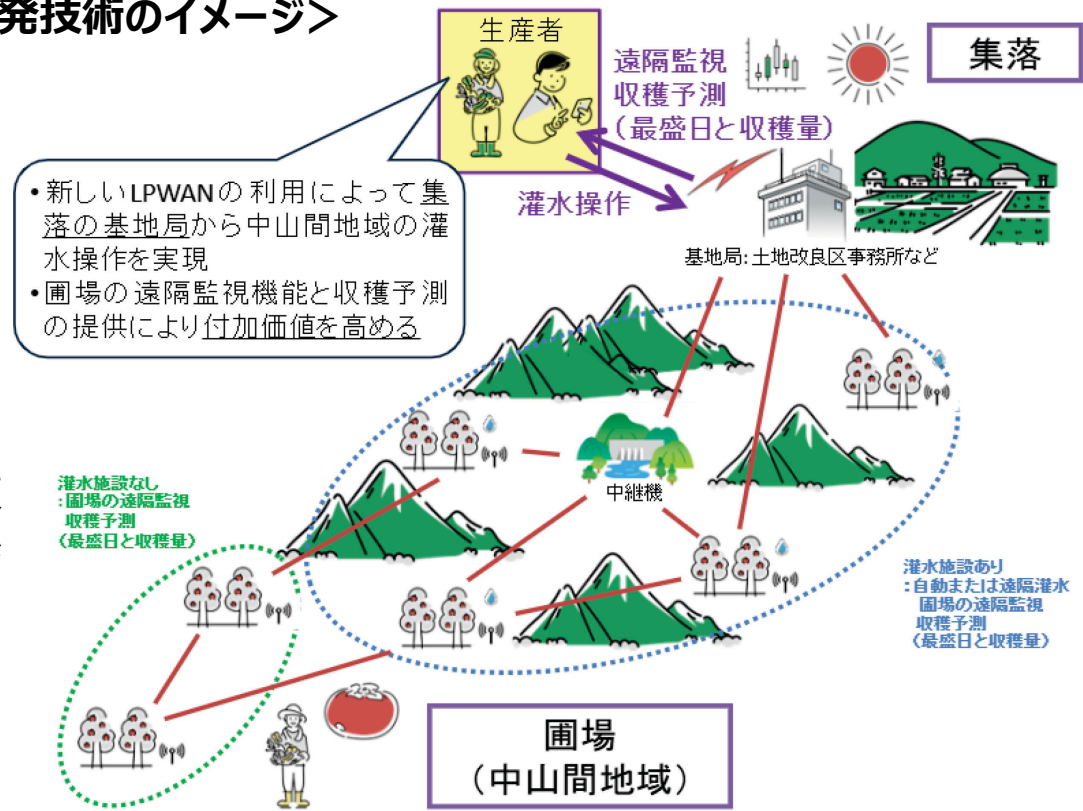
発技術のイメージ>

生産者

遠隔監視
収穫予測
（最盛日と収穫量）

集落

灌水操作

•新しいLPWANの利用によって集落の基地局から中山間地域の灌水操作を実現
•圃場の遠隔監視機能と収穫予測の提供により付加価値を高める

基地局：土地改良区事務所など

中継機

灌水施設なし
：圃場の遠隔監視
収穫予測
（最盛日と収穫量）

灌水施設あり
：自動または遠隔灌水
圃場の遠隔監視
収穫予測
（最盛日と収穫量）

圃場
（中山間地域）